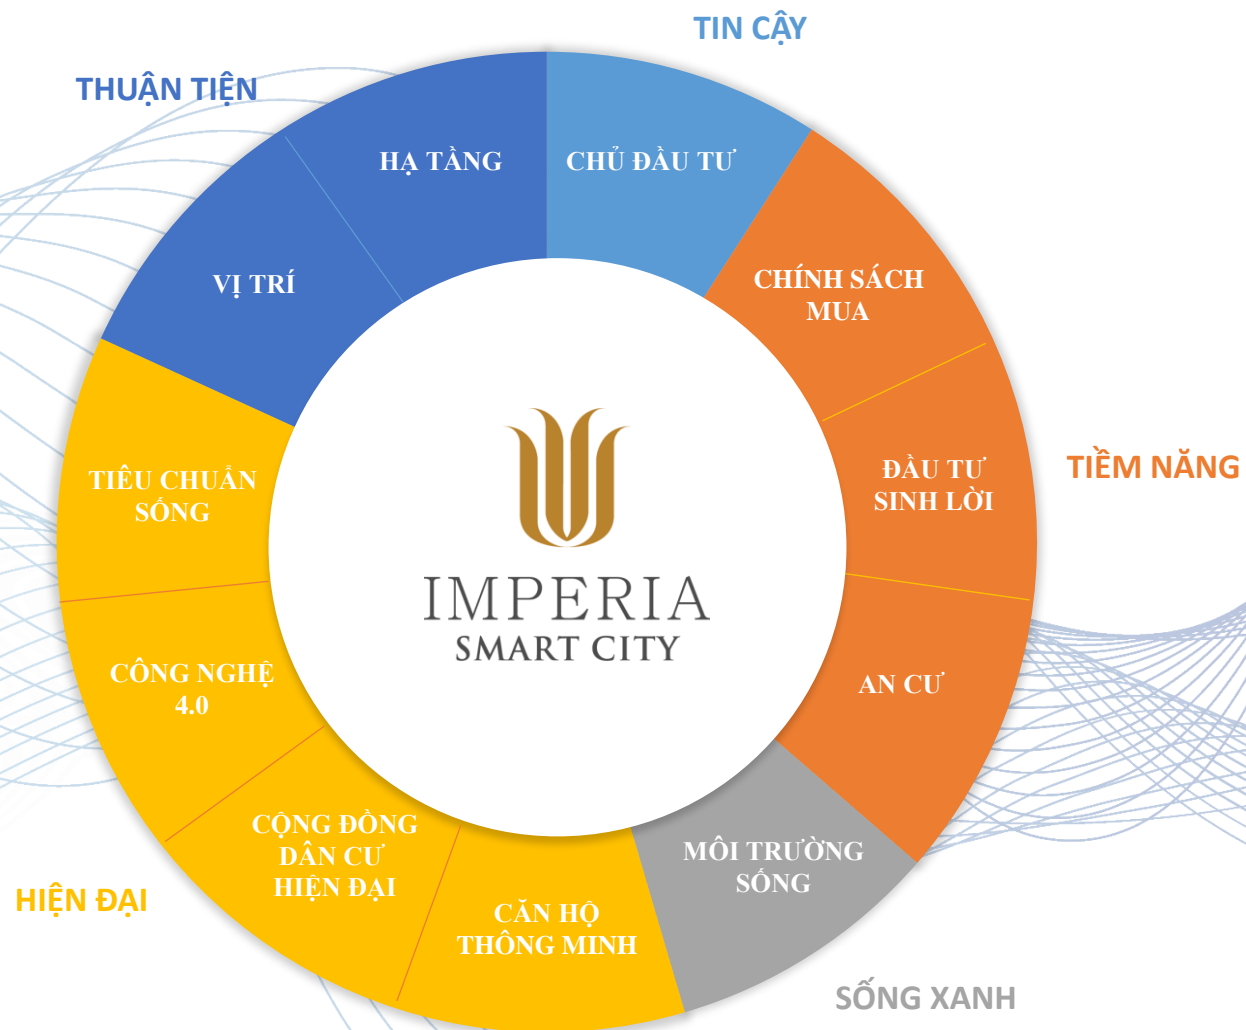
TIN CẬY

THUẬN TIỆN

HẠ TẦNG

CHỦ ĐẦU TƯ

VỊ TRÍ

CHÍNH SÁCH MUA

ĐẦU TƯ SINH LỜI

TIỀM NĂNG

TIÊU CHUẨN SỐNG

IMPERIA
SMART CITY

CÔNG NGHỆ 4.0

AN CƯ

CỘNG ĐỒNG DÂN CƯ HIỆN ĐẠI

MÔI TRƯỜNG SỐNG

HIỆN ĐẠI

CĂN HỘ THÔNG MINH

SỐNG XANH